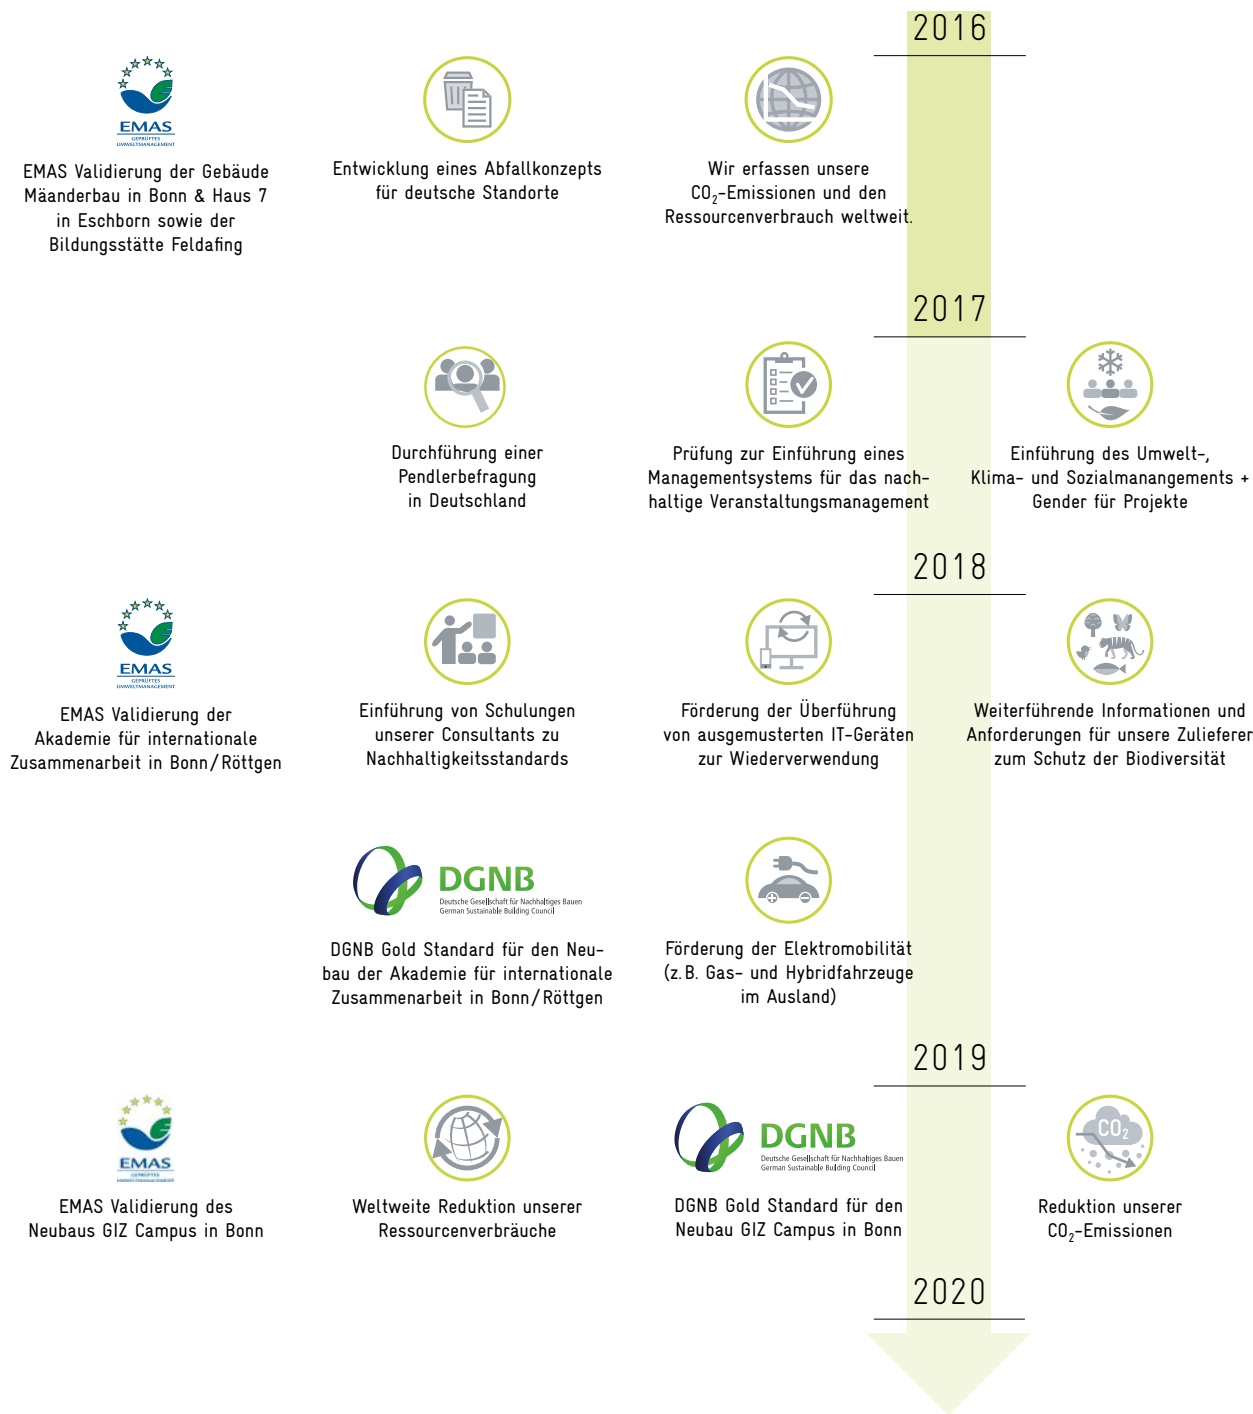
2016

EMAS
GEPRÜFTES UMWELTMANAGEMENT

EMAS Validierung der Gebäude Mäanderbau in Bonn & Haus 7 in Eschborn sowie der Bildungsstätte Feldafing

Entwicklung eines Abfallkonzepts für deutsche Standorte

Wir erfassen unsere $CO_2$-Emissionen und den Ressourcenverbrauch weltweit.

2017

Durchführung einer Pendlerbefragung in Deutschland

Prüfung zur Einführung eines Managementsystems für das nachhaltige Veranstaltungsmanagement

Einführung des Umwelt-, Klima- und Sozialmanangements + Gender für Projekte

2018

EMAS
GEPRÜFTES UMWELTMANAGEMENT

EMAS Validierung der Akademie für internationale Zusammenarbeit in Bonn/Röttgen

Einführung von Schulungen unserer Consultants zu Nachhaltigkeitsstandards

Förderung der Überführung von ausgemusterten IT-Geräten zur Wiederverwendung

Weiterführende Informationen und Anforderungen für unsere Zulieferer zum Schutz der Biodiversität

DGNB
Deutsche Gesellschaft für Nachhaltiges Bauen
German Sustainable Building Council

DGNB Gold Standard für den Neubau der Akademie für internationale Zusammenarbeit in Bonn/Röttgen

Förderung der Elektromobilität (z. B. Gas- und Hybridfahrzeuge im Ausland)

2019

EMAS
GEPRÜFTES UMWELTMANAGEMENT

EMAS Validierung des Neubaus GIZ Campus in Bonn

Weltweite Reduktion unserer Ressourcenverbräuche

DGNB
Deutsche Gesellschaft für Nachhaltiges Bauen
German Sustainable Building Council

DGNB Gold Standard für den Neubau GIZ Campus in Bonn

$CO_2$

Reduktion unserer $CO_2$-Emissionen

2020